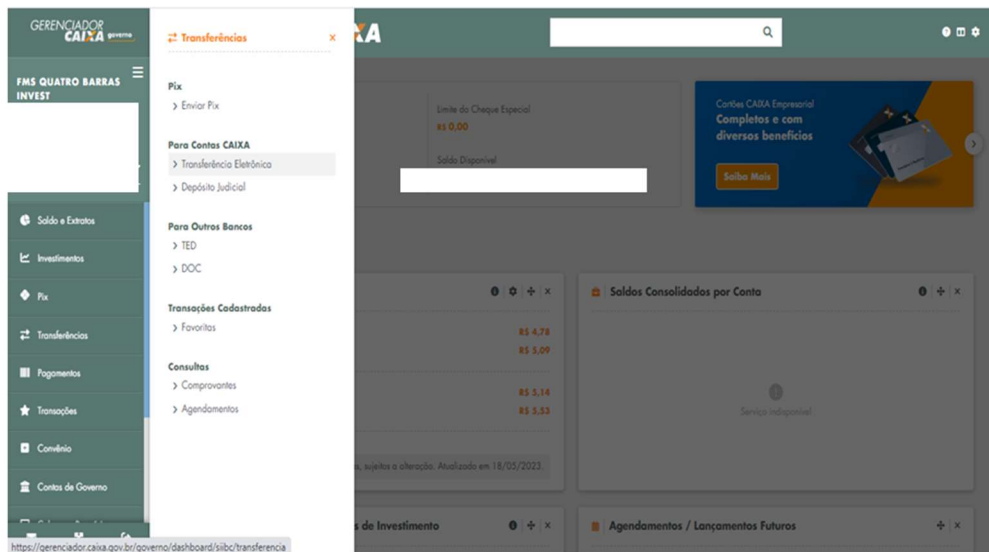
GERENCIADOR CAIXA governo

FMS QUATRO BARRAS INVEST

Saldo e Extratos
Investimentos
Pix
Transferências
Pagamentos
Transações
Convênio
Contas de Governo

https://gerenciador.caixa.gov.br/governo/dashboard/siibc/transferencia

Transferências ×

Pix
> Enviar Pix

Para Contas CAIXA
> Transferência Eletrônica
> Depósito Judicial

Para Outros Bancos
> TED
> DOC

Transações Cadastradas
> Favoritas

Consultas
> Comprovantes
> Agendamentos

XA

Limite do Cheque Especial
R$ 0,00

Saldo Disponível

Cartões CAIXA Empresarial
Completos e com diversos benefícios
Saiba Mais

R$ 4,78
R$ 5,09
R$ 5,14
R$ 5,53

s, sujeitos a alteração. Atualizado em 18/05/2023.

Saldos Consolidados por Conta

Serviço indisponível

s de Investimento

Agendamentos / Lançamentos Futuros